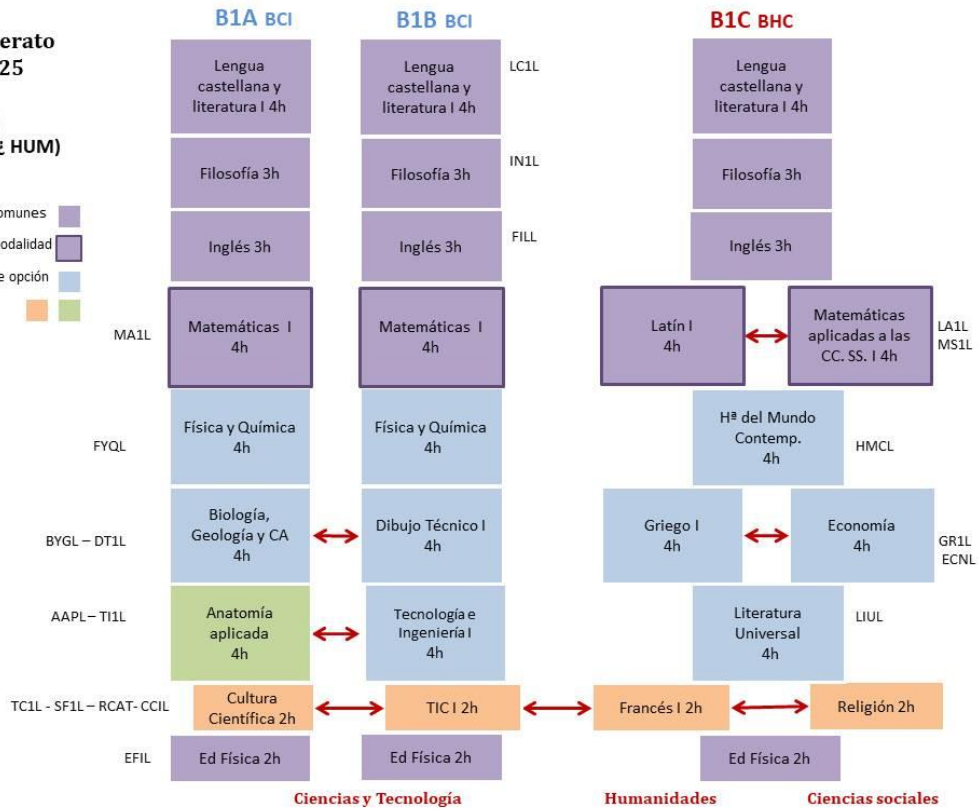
erato
25

HUM)

omunes
odalidad
e opción

B1A BCI

B1B BCI

B1C BHC

Lengua castellana y literatura I 4h

Lengua castellana y literatura I 4h

LC1L

Lengua castellana y literatura I 4h

Filosofía 3h

Filosofía 3h

IN1L

Filosofía 3h

Inglés 3h

Inglés 3h

FILL

Inglés 3h

MA1L

Matemáticas I 4h

Matemáticas I 4h

Latín I 4h

Matemáticas aplicadas a las CC. SS. I 4h

LA1L
MS1L

FYQL

Física y Química 4h

Física y Química 4h

Hª del Mundo Contemp. 4h

HMCL

BYGL – DT1L

Biología, Geología y CA 4h

Dibujo Técnico I 4h

Griego I 4h

Economía 4h

GR1L
ECNL

AAPL – TI1L

Anatomía aplicada 4h

Tecnología e Ingeniería I 4h

Literatura Universal 4h

LIUL

TC1L - SF1L – RCAT- CCIL

Cultura Científica 2h

TIC I 2h

Francés I 2h

Religión 2h

EFIL

Ed Física 2h

Ed Física 2h

Ed Física 2h

Ciencias y Tecnología

Humanidades

Ciencias sociales